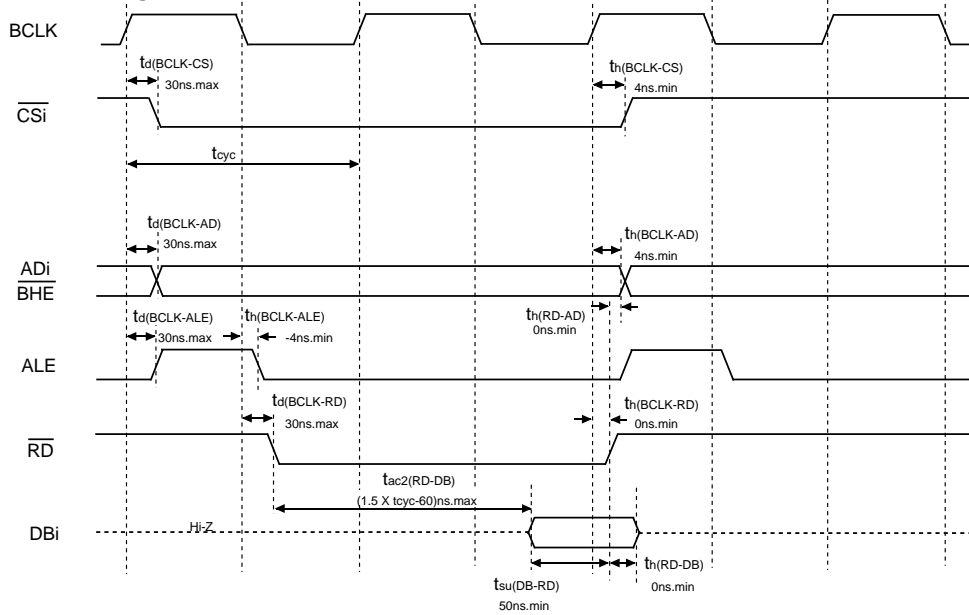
BCLK

$t_{d(BCLK-CS)}$
30ns.max

$t_{h(BCLK-CS)}$
4ns.min

$\overline{CSi}$

$t_{cyc}$

$t_{d(BCLK-AD)}$
30ns.max

$t_{h(BCLK-AD)}$
4ns.min

ADi
$\overline{BHE}$

$t_{d(BCLK-ALE)}$
30ns.max

$t_{h(BCLK-ALE)}$
-4ns.min

$t_{h(RD-AD)}$
0ns.min

ALE

$t_{d(BCLK-RD)}$
30ns.max

$t_{h(BCLK-RD)}$
0ns.min

$\overline{RD}$

$t_{ac2(RD-DB)}$
(1.5 X tcyc-60)ns.max

DBi

Hi-Z

$t_{h(RD-DB)}$
0ns.min

$t_{su(DB-RD)}$
50ns.min